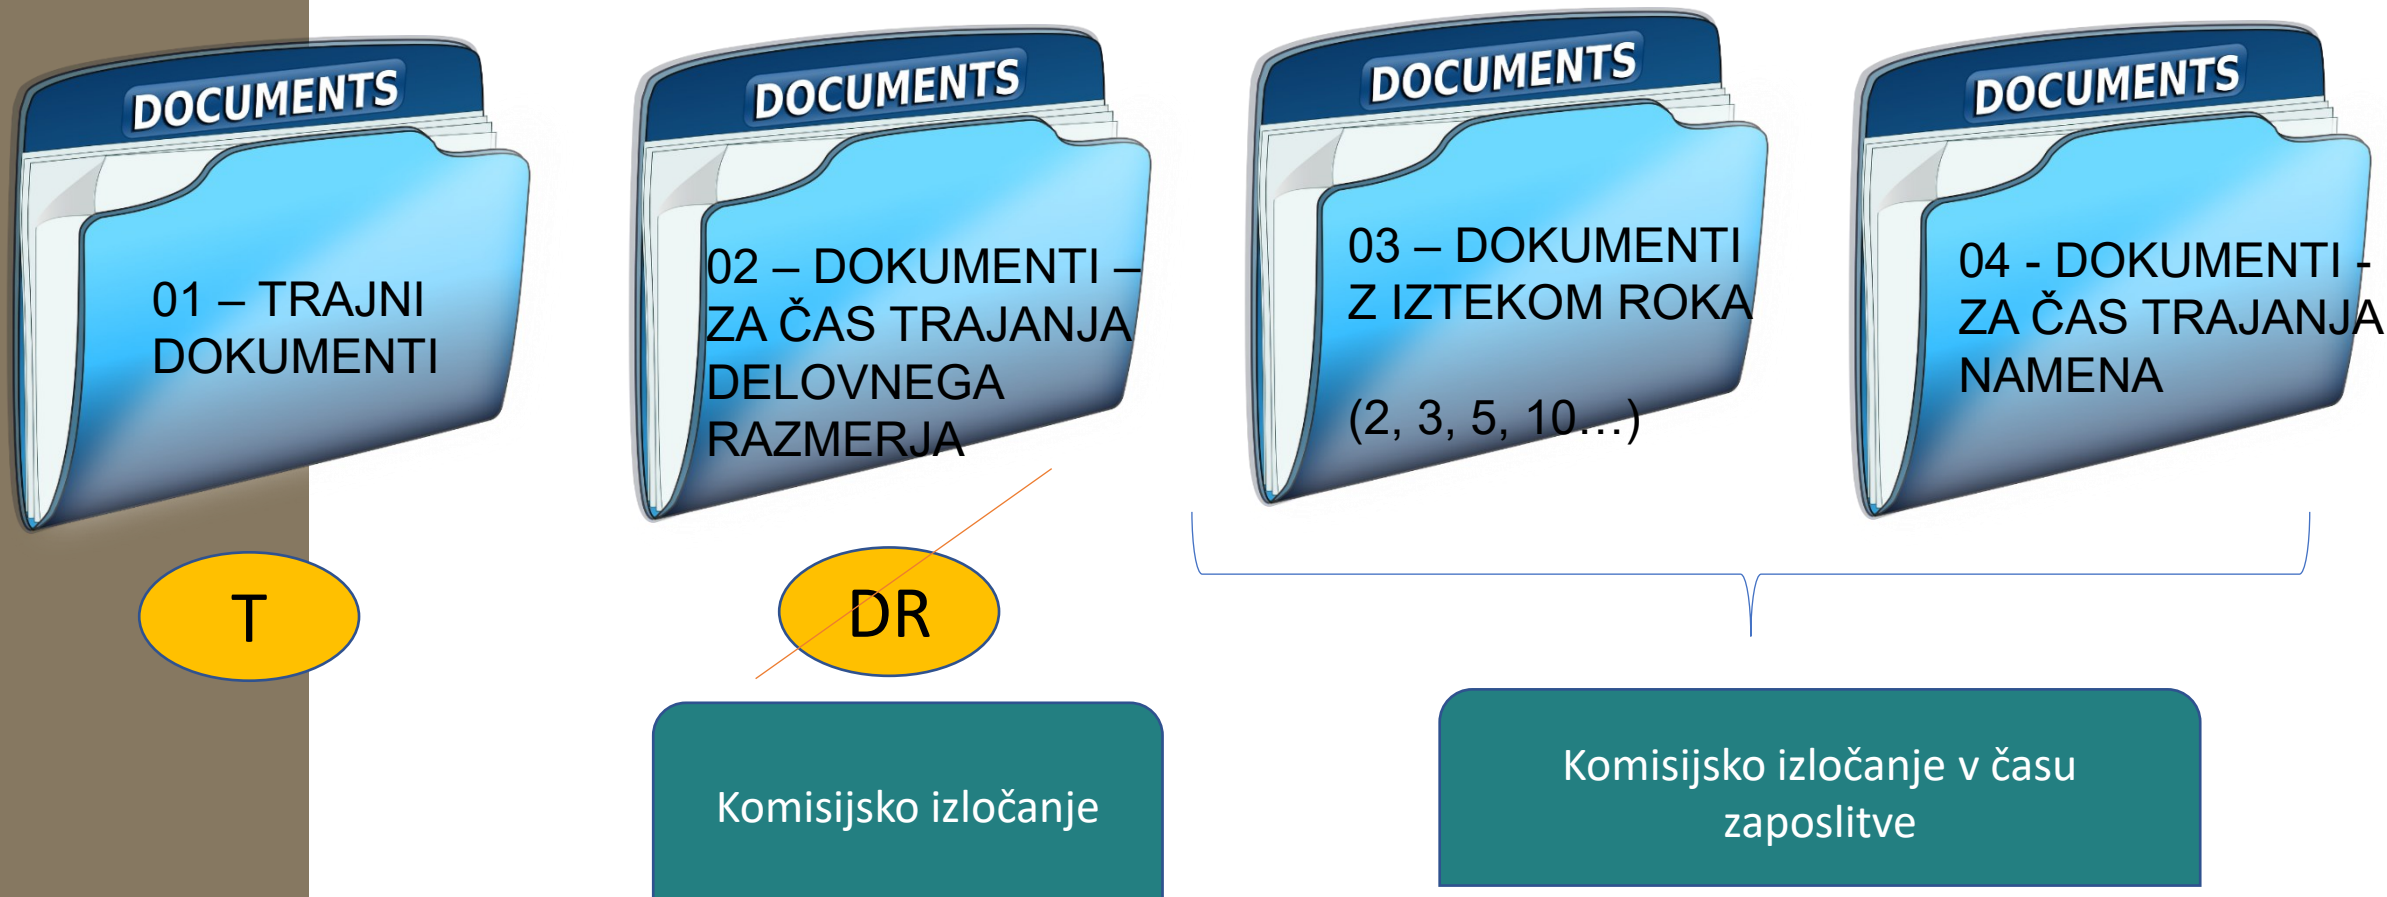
DOCUMENTS

01 – TRAJNI DOKUMENTI

T

DOCUMENTS

02 – DOKUMENTI – ZA ČAS TRAJANJA DELOVNEGA RAZMERJA

DR

Komisijsko izločanje

DOCUMENTS

03 – DOKUMENTI Z IZTEKOM ROKA

(2, 3, 5, 10…)

DOCUMENTS

04 - DOKUMENTI - ZA ČAS TRAJANJA NAMENA

Komisijsko izločanje v času zaposlitve